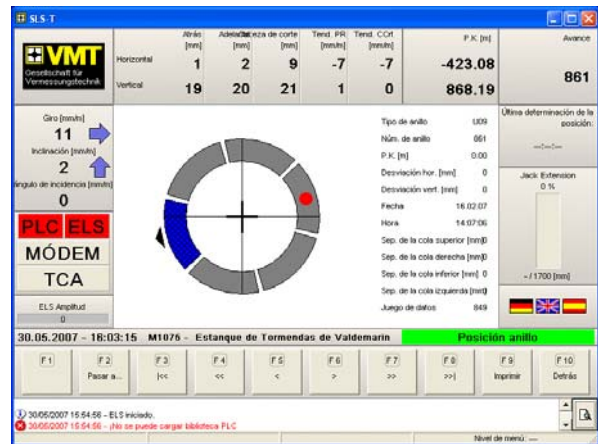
SLS-T

VMT
Gesellschaft für Vermessungstechnik

|  | Atrás [mm] | Adelante [mm] | Cabeza de corte [mm] | Tend. PR [mm/m] | Tend. COrt [mm/m] | P.K. [m] | Avance |
|---|---|---|---|---|---|---|---|
| Horizontal | 1 | 2 | 9 | -7 | -7 | -423.08 | 861 |
| Vertical | 19 | 20 | 21 | 1 | 0 | 868.19 |  |

Giro [mm/m]
11
Inclinación [mm/m]
2
Ángulo de incidencia [mm/m]
0

PLC ELS
MÓDEM
TCA

ELS Amplitud
0

Tipo de anillo U09
Núm. de anillo 861
P.K. [m] 0.00
Desviación hor. [mm] 0
Desviación vert. [mm] 0
Fecha 16.02.07
Hora 14:07:06
Sep. de la cola superior [mm] 0
Sep. de la cola derecha [mm] 0
Sep. de la cola inferior [mm] 0
Sep. de la cola izquierda [mm] 0
Juego de datos 849

Última determinación de la posición:
--:--:--

Jack Extension
0 %

- / 1700 [mm]

30.05.2007 - 16:03:15 M1076 - Estanque de Tormendas de Valdemarin Posición anillo

F1
F2 Pasar a...
F3 |<<
F4 <<
F5 <
F6 >
F7 >>
F8 >>|
F9 Imprimir
F10 Detrás

30/05/2007 15:54:56 - ELS iniciado.
30/05/2007 15:54:56 - ¡No se puede cargar biblioteca PLC

Nivel de menú: ---